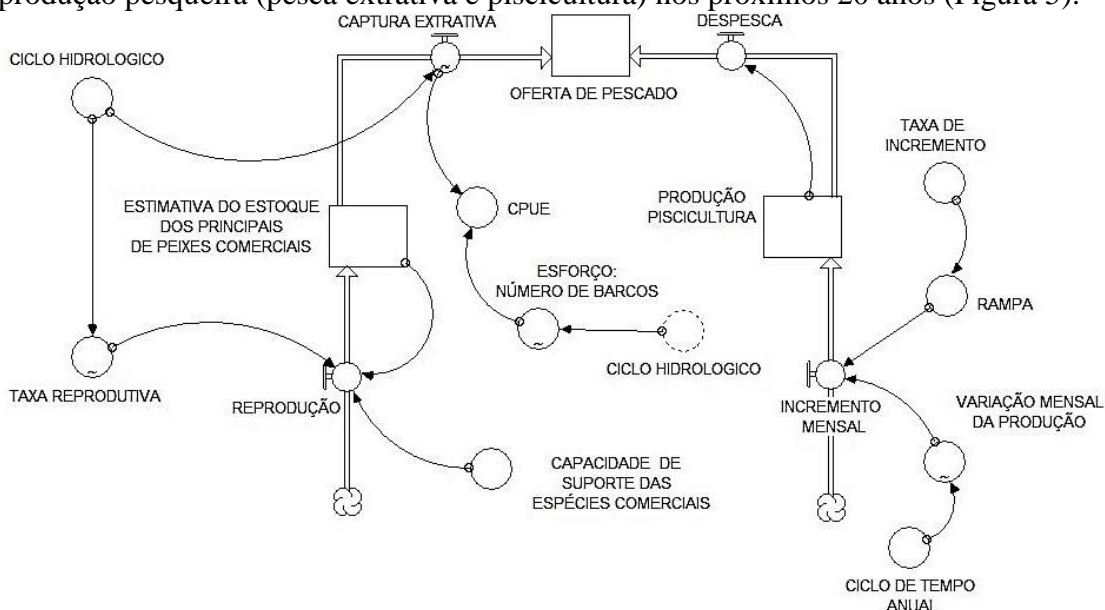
produção pesqueira (pesca extrativa e piscicultura) nos próximos 20 anos (Figura 5).

CAPTURA EXTRATIVA

DESPESCA

CICLO HIDROLOGICO

OFERTA DE PESCADO

TAXA DE INCREMENTO

ESTIMATIVA DO ESTOQUE DOS PRINCIPAIS DE PEIXES COMERCIAIS

CPUE

PRODUÇÃO PISCICULTURA

ESFORÇO: NÚMERO DE BARCOS

RAMPA

CICLO HIDROLOGICO

TAXA REPRODUTIVA

REPRODUÇÃO

INCREMENTO MENSAL

VARIAÇÃO MENSAL DA PRODUÇÃO

CAPACIDADE DE SUPORTE DAS ESPÉCIES COMERCIAIS

CICLO DE TEMPO ANUAL